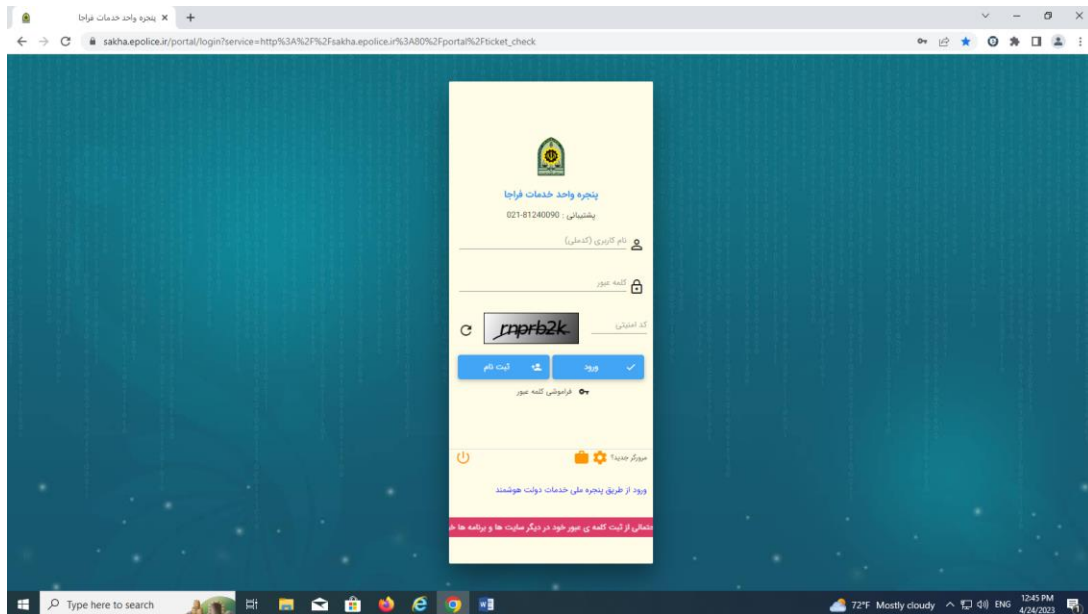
پنجره واحد خدمات فراجا

sakha.epolice.ir/portal/login?service=http%3A%2F%2Fsakha.epolice.ir%3A80%2Fportal%2Fticket_check

پنجره واحد خدمات فراجا

پشتیبانی : 021-81240090

نام کاربری (کدملی)

کلمه عبور

کد امنیتی

rnprb2k

ورود

ثبت نام

فراموشی کلمه عبور

مرورگر جدید؟

ورود از طریق پنجره ملی خدمات دولت هوشمند

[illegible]حتمالی از ثبت کلمه ی عبور خود در دیگر سایت ها و برنامه ها خ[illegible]

Type here to search

72°F Mostly cloudy ENG 12:45 PM 4/24/2023